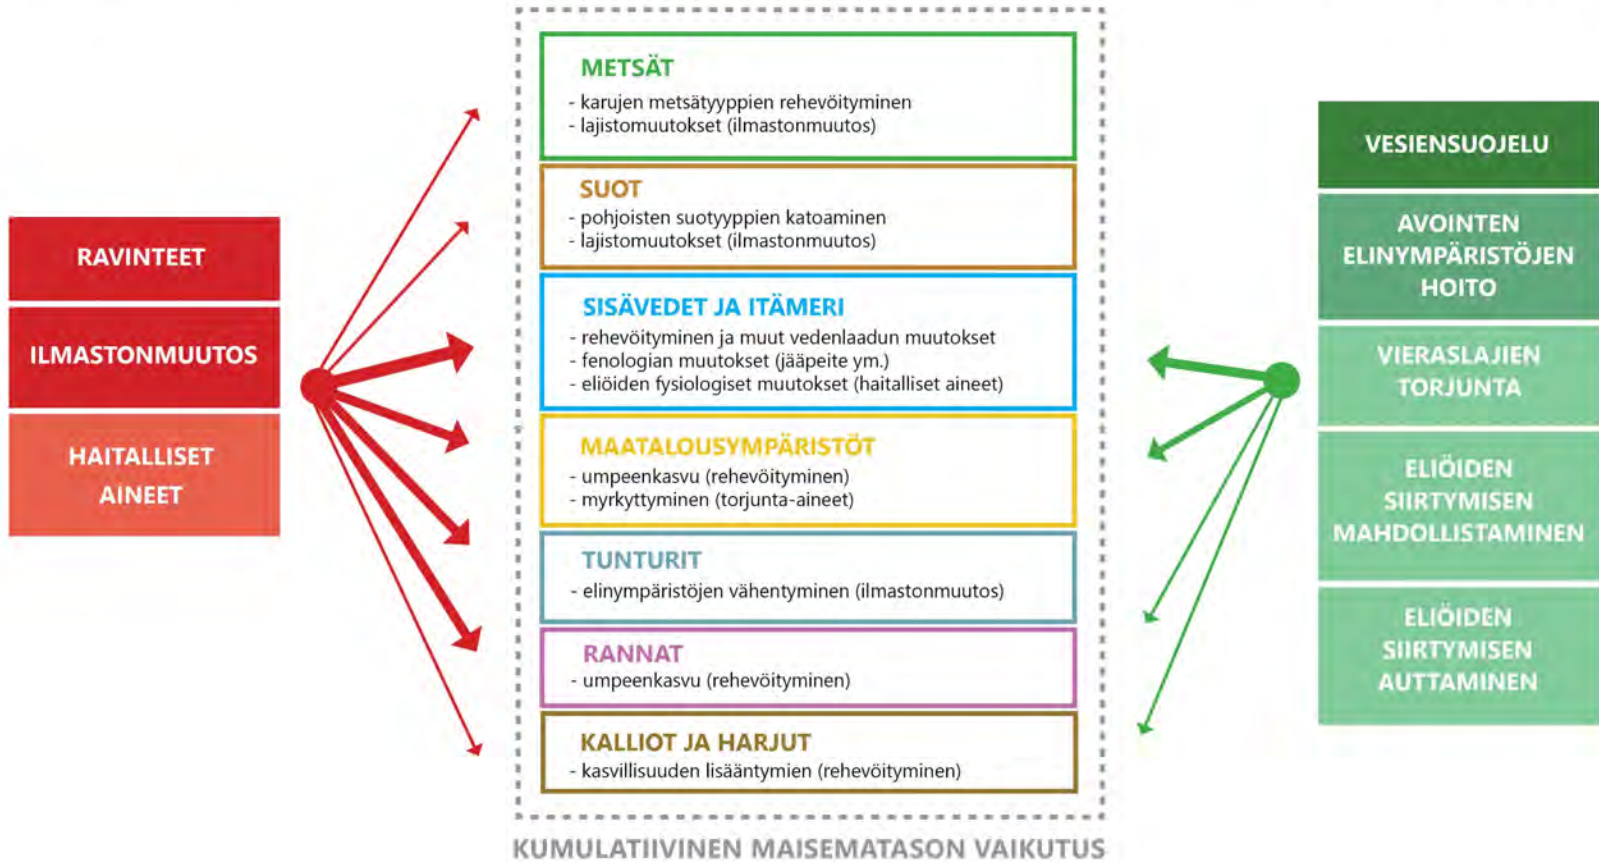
RAVINTEET

ILMASTONMUUTOS

HAITALLISET AINEET

METSÄT
- karujen metsätyyppien rehevöityminen
- lajistomuutokset (ilmastonmuutos)

SUOT
- pohjoisten suotyyppien katoaminen
- lajistomuutokset (ilmastonmuutos)

SISÄVEDET JA ITÄMERI
- rehevöityminen ja muut vedenlaadun muutokset
- fenologian muutokset (jääpeite ym.)
- eliöiden fysiologiset muutokset (haitalliset aineet)

MAATALOUSYMPÄRISTÖT
- umpeenkasvu (rehevöityminen)
- myrkyttyminen (torjunta-aineet)

TUNTURIT
- elinympäristöjen vähentyminen (ilmastonmuutos)

RANNAT
- umpeenkasvu (rehevöityminen)

KALLIOT JA HARJUT
- kasvillisuuden lisääntymien (rehevöityminen)

KUMULATIIVINEN MAISEMATASON VAIKUTUS

VESIENSUOJELU

AVOINTEN ELINYMPÄRISTÖJEN HOITO

VIERASLAJIEN TORJUNTA

ELIÖIDEN SIIRTYMISEN MAHDOLLISTAMINEN

ELIÖIDEN SIIRTYMISEN AUTTAMINEN